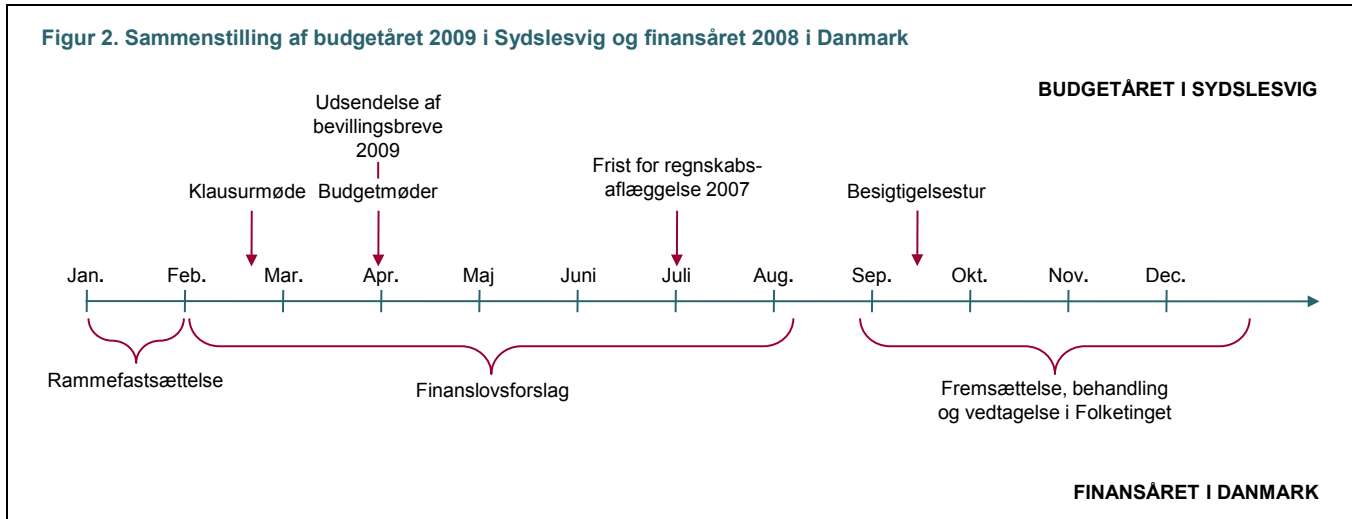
Figur 2. Sammenstilling af budgetåret 2009 i Sydslesvig og finansåret 2008 i Danmark

BUDGETÅRET I SYDSLESVIG

Udsendelse af bevillingsbreve 2009

Klausurmøde

Budgetmøder

Frist for regnskabsaflæggelse 2007

Besigtigelsestur

Jan. Feb. Mar. Apr. Maj Juni Juli Aug. Sep. Okt. Nov. Dec.

Rammefastsættelse

Finanslovsforslag

Fremsættelse, behandling og vedtagelse i Folketinget

FINANSÅRET I DANMARK